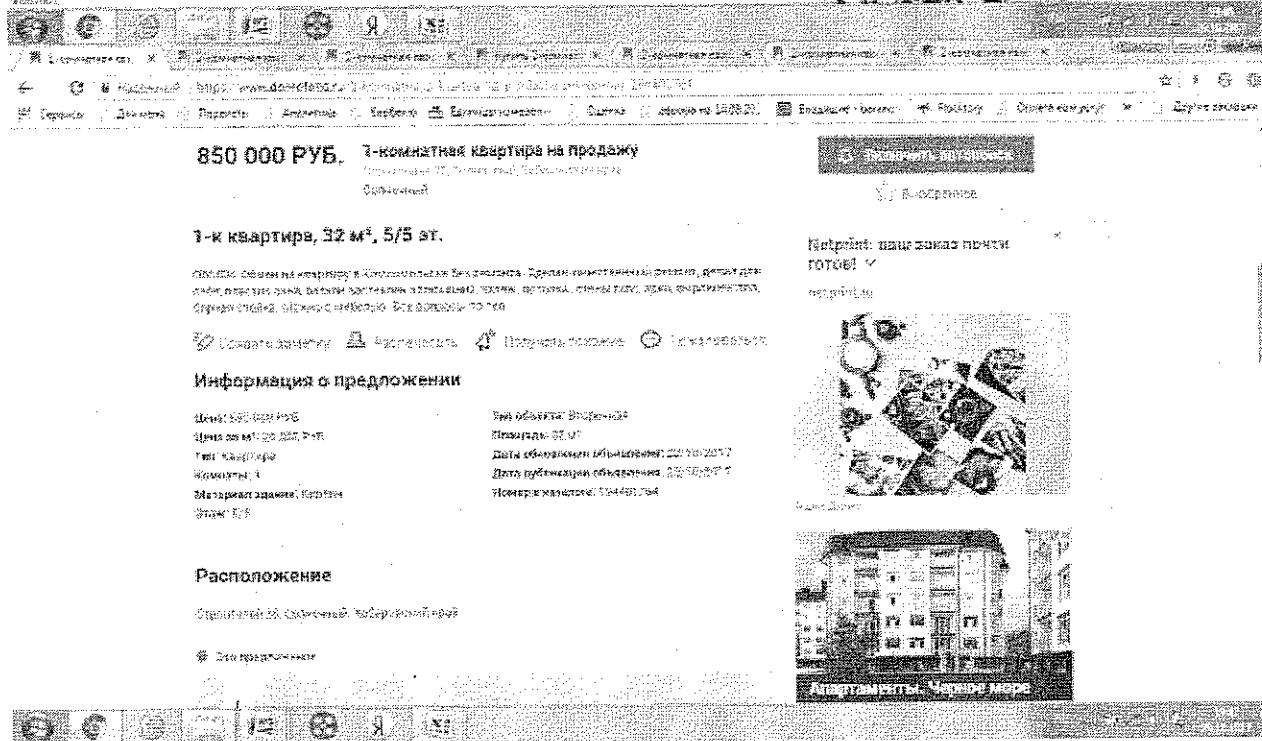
850 000 РУБ. 1-комнатная квартира на продажу
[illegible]
Солнечный

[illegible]

В избранное

1-к квартира, 32 м², 5/5 эт.

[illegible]

Netprint: ваш заказ почти готов!

netprint.ru

Информация о предложении

Цена: 850 000 РУБ
Цена за м²: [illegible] РУБ
Тип: Квартира
Комнаты: 1
Материал здания: Кирпич
Этаж: 5/5

Тип объекта: Вторичное
Площадь: 32 м²
Дата обновления объявления: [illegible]
Дата публикации объявления: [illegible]
Номер объявления: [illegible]

Расположение

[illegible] Солнечный, Хабаровский край

Апартаменты. Черное море